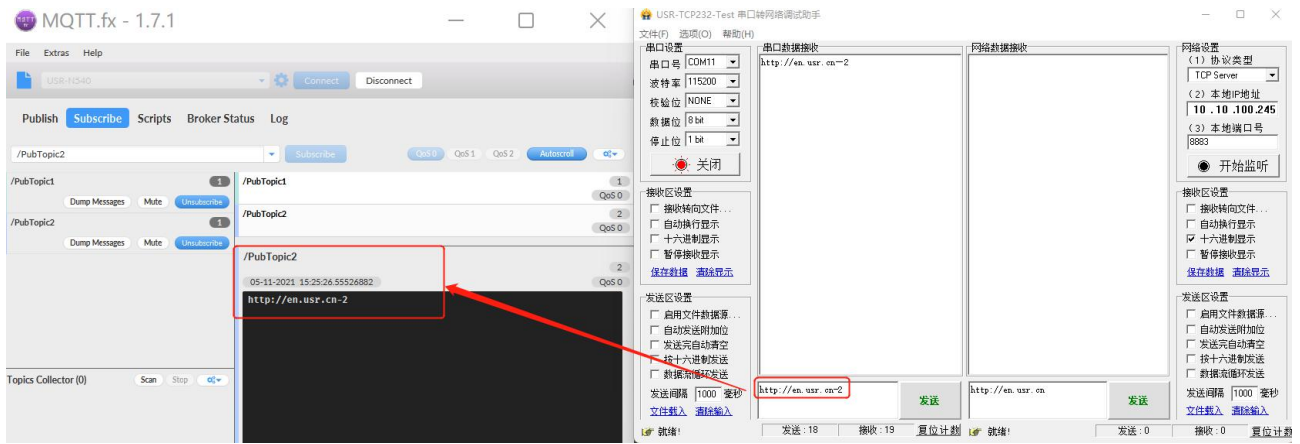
MQTT.fx - 1.7.1

File Extras Help

USR-N540 Connect Disconnect

Publish Subscribe Scripts Broker Status Log

/PubTopic2 Subscribe QoS 0 QoS 1 QoS 2 Autoscroll

/PubTopic1 1
Dump Messages Mute Unsubscribe
/PubTopic2 1
Dump Messages Mute Unsubscribe

/PubTopic1 1 QoS 0
/PubTopic2 2 QoS 0

/PubTopic2 2
05-11-2021 15:25:26.55526882 QoS 0
http://en.usr.cn-2

Topics Collector (0) Scan Stop

USR-TCP232-Test 串口转网络调试助手
文件(F) 选项(O) 帮助(H)

串口设置
串口号 COM11
波特率 115200
校验位 NONE
数据位 8 bit
停止位 1 bit
关闭

接收区设置
接收转向文件...
自动换行显示
十六进制显示
暂停接收显示
保存数据 清除显示

发送区设置
启用文件数据源...
自动发送附加位
发送完自动清空
按十六进制发送
数据流循环发送
发送间隔 1000 毫秒
文件载入 清除输入

串口数据接收
http://en.usr.cn-2

网络数据接收

http://en.usr.cn-2 发送
http://en.usr.cn 发送

网络设置
(1) 协议类型
TCP Server
(2) 本地IP地址
10 .10 .100.245
(3) 本地端口号
8883
开始监听

接收区设置
接收转向文件...
自动换行显示
十六进制显示
暂停接收显示
保存数据 清除显示

发送区设置
启用文件数据源...
自动发送附加位
发送完自动清空
按十六进制发送
数据流循环发送
发送间隔 1000 毫秒
文件载入 清除输入

就绪! 发送:18 接收:19 复位计数
就绪! 发送:0 接收:0 复位计数